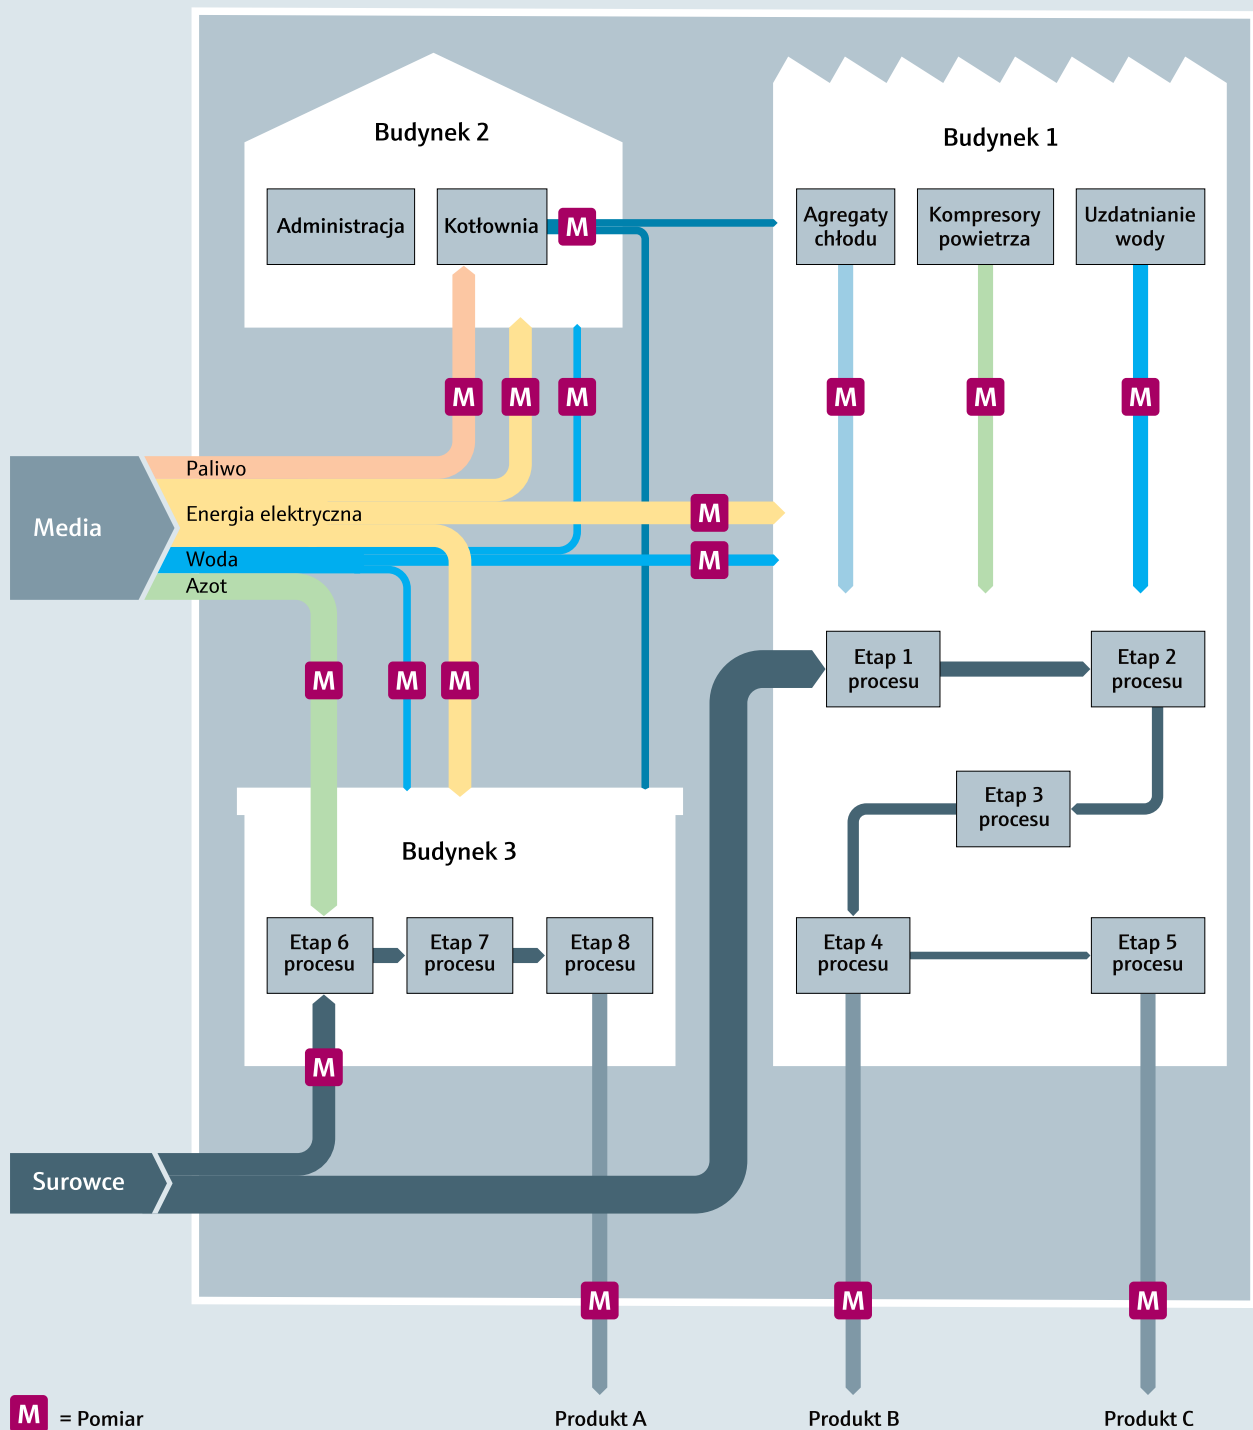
Budynek 2

Administracja

Kotłownia

M

Budynek 1

Agregaty chłodu

Kompresory powietrza

Uzdatnianie wody

M M M

M M M

Media

Paliwo

Energia elektryczna

M

Woda

M

Azot

M M M

Etap 1 procesu

Etap 2 procesu

Etap 3 procesu

Budynek 3

Etap 6 procesu

Etap 7 procesu

Etap 8 procesu

Etap 4 procesu

Etap 5 procesu

M

Surowce

M M M

M = Pomiar

Produkt A

Produkt B

Produkt C